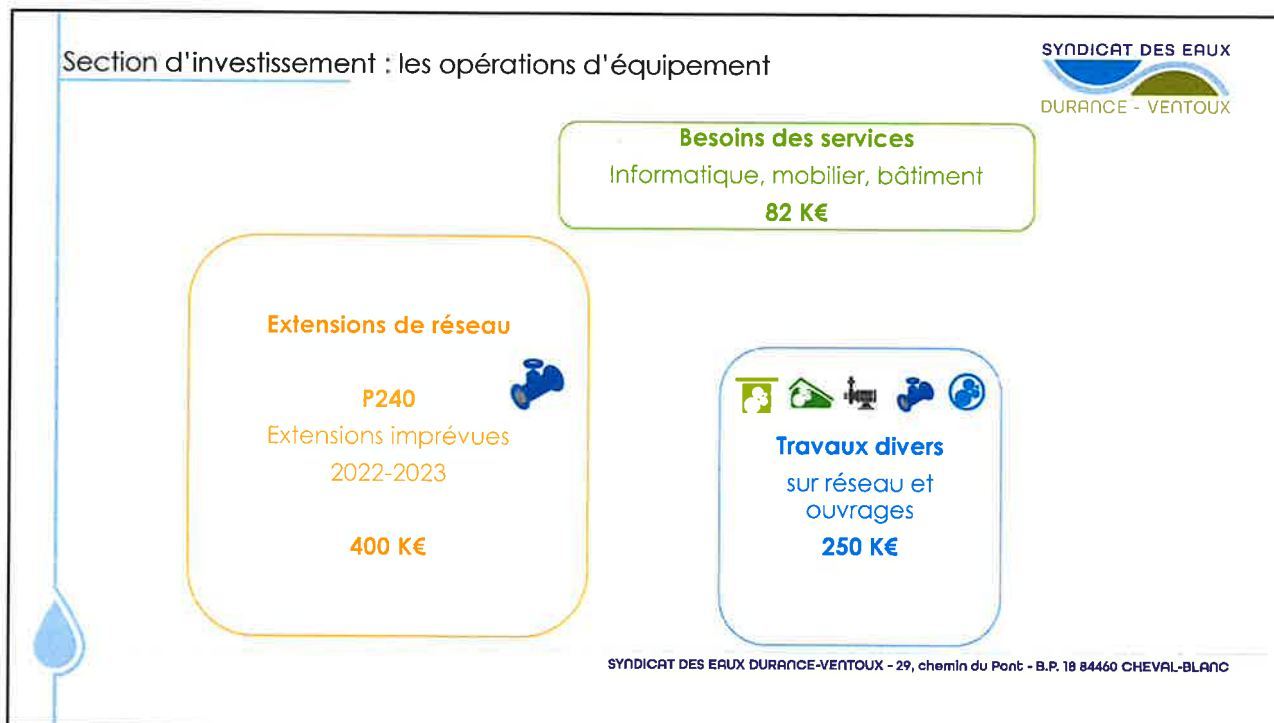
Section d'investissement : les opérations d'équipement

SYNDICAT DES EAUX
DURANCE - VENTOUX

Besoins des services
Informatique, mobilier, bâtiment
82 K€

Extensions de réseau

P240
Extensions imprévues
2022-2023

400 K€

Travaux divers
sur réseau et ouvrages
250 K€

SYNDICAT DES EAUX DURANCE-VENTOUX - 29, chemin du Pont - B.P. 18 84460 CHEVAL-BLANC